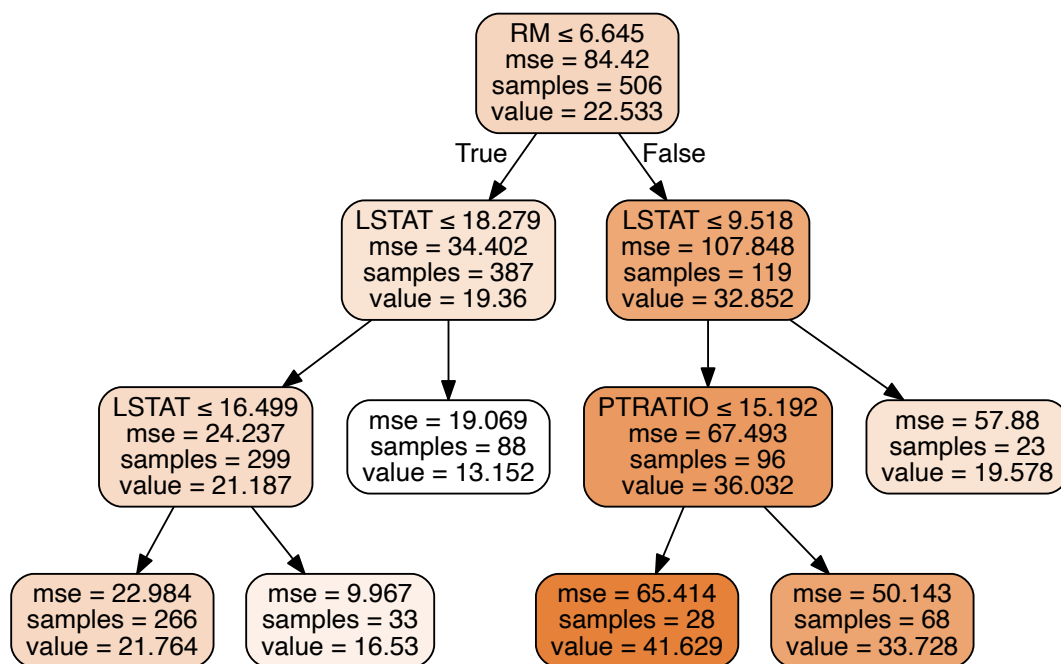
RM ≤ 6.645
mse = 84.42
samples = 506
value = 22.533

True

False

LSTAT ≤ 18.279
mse = 34.402
samples = 387
value = 19.36

LSTAT ≤ 9.518
mse = 107.848
samples = 119
value = 32.852

LSTAT ≤ 16.499
mse = 24.237
samples = 299
value = 21.187

mse = 19.069
samples = 88
value = 13.152

PTRATIO ≤ 15.192
mse = 67.493
samples = 96
value = 36.032

mse = 57.88
samples = 23
value = 19.578

mse = 22.984
samples = 266
value = 21.764

mse = 9.967
samples = 33
value = 16.53

mse = 65.414
samples = 28
value = 41.629

mse = 50.143
samples = 68
value = 33.728